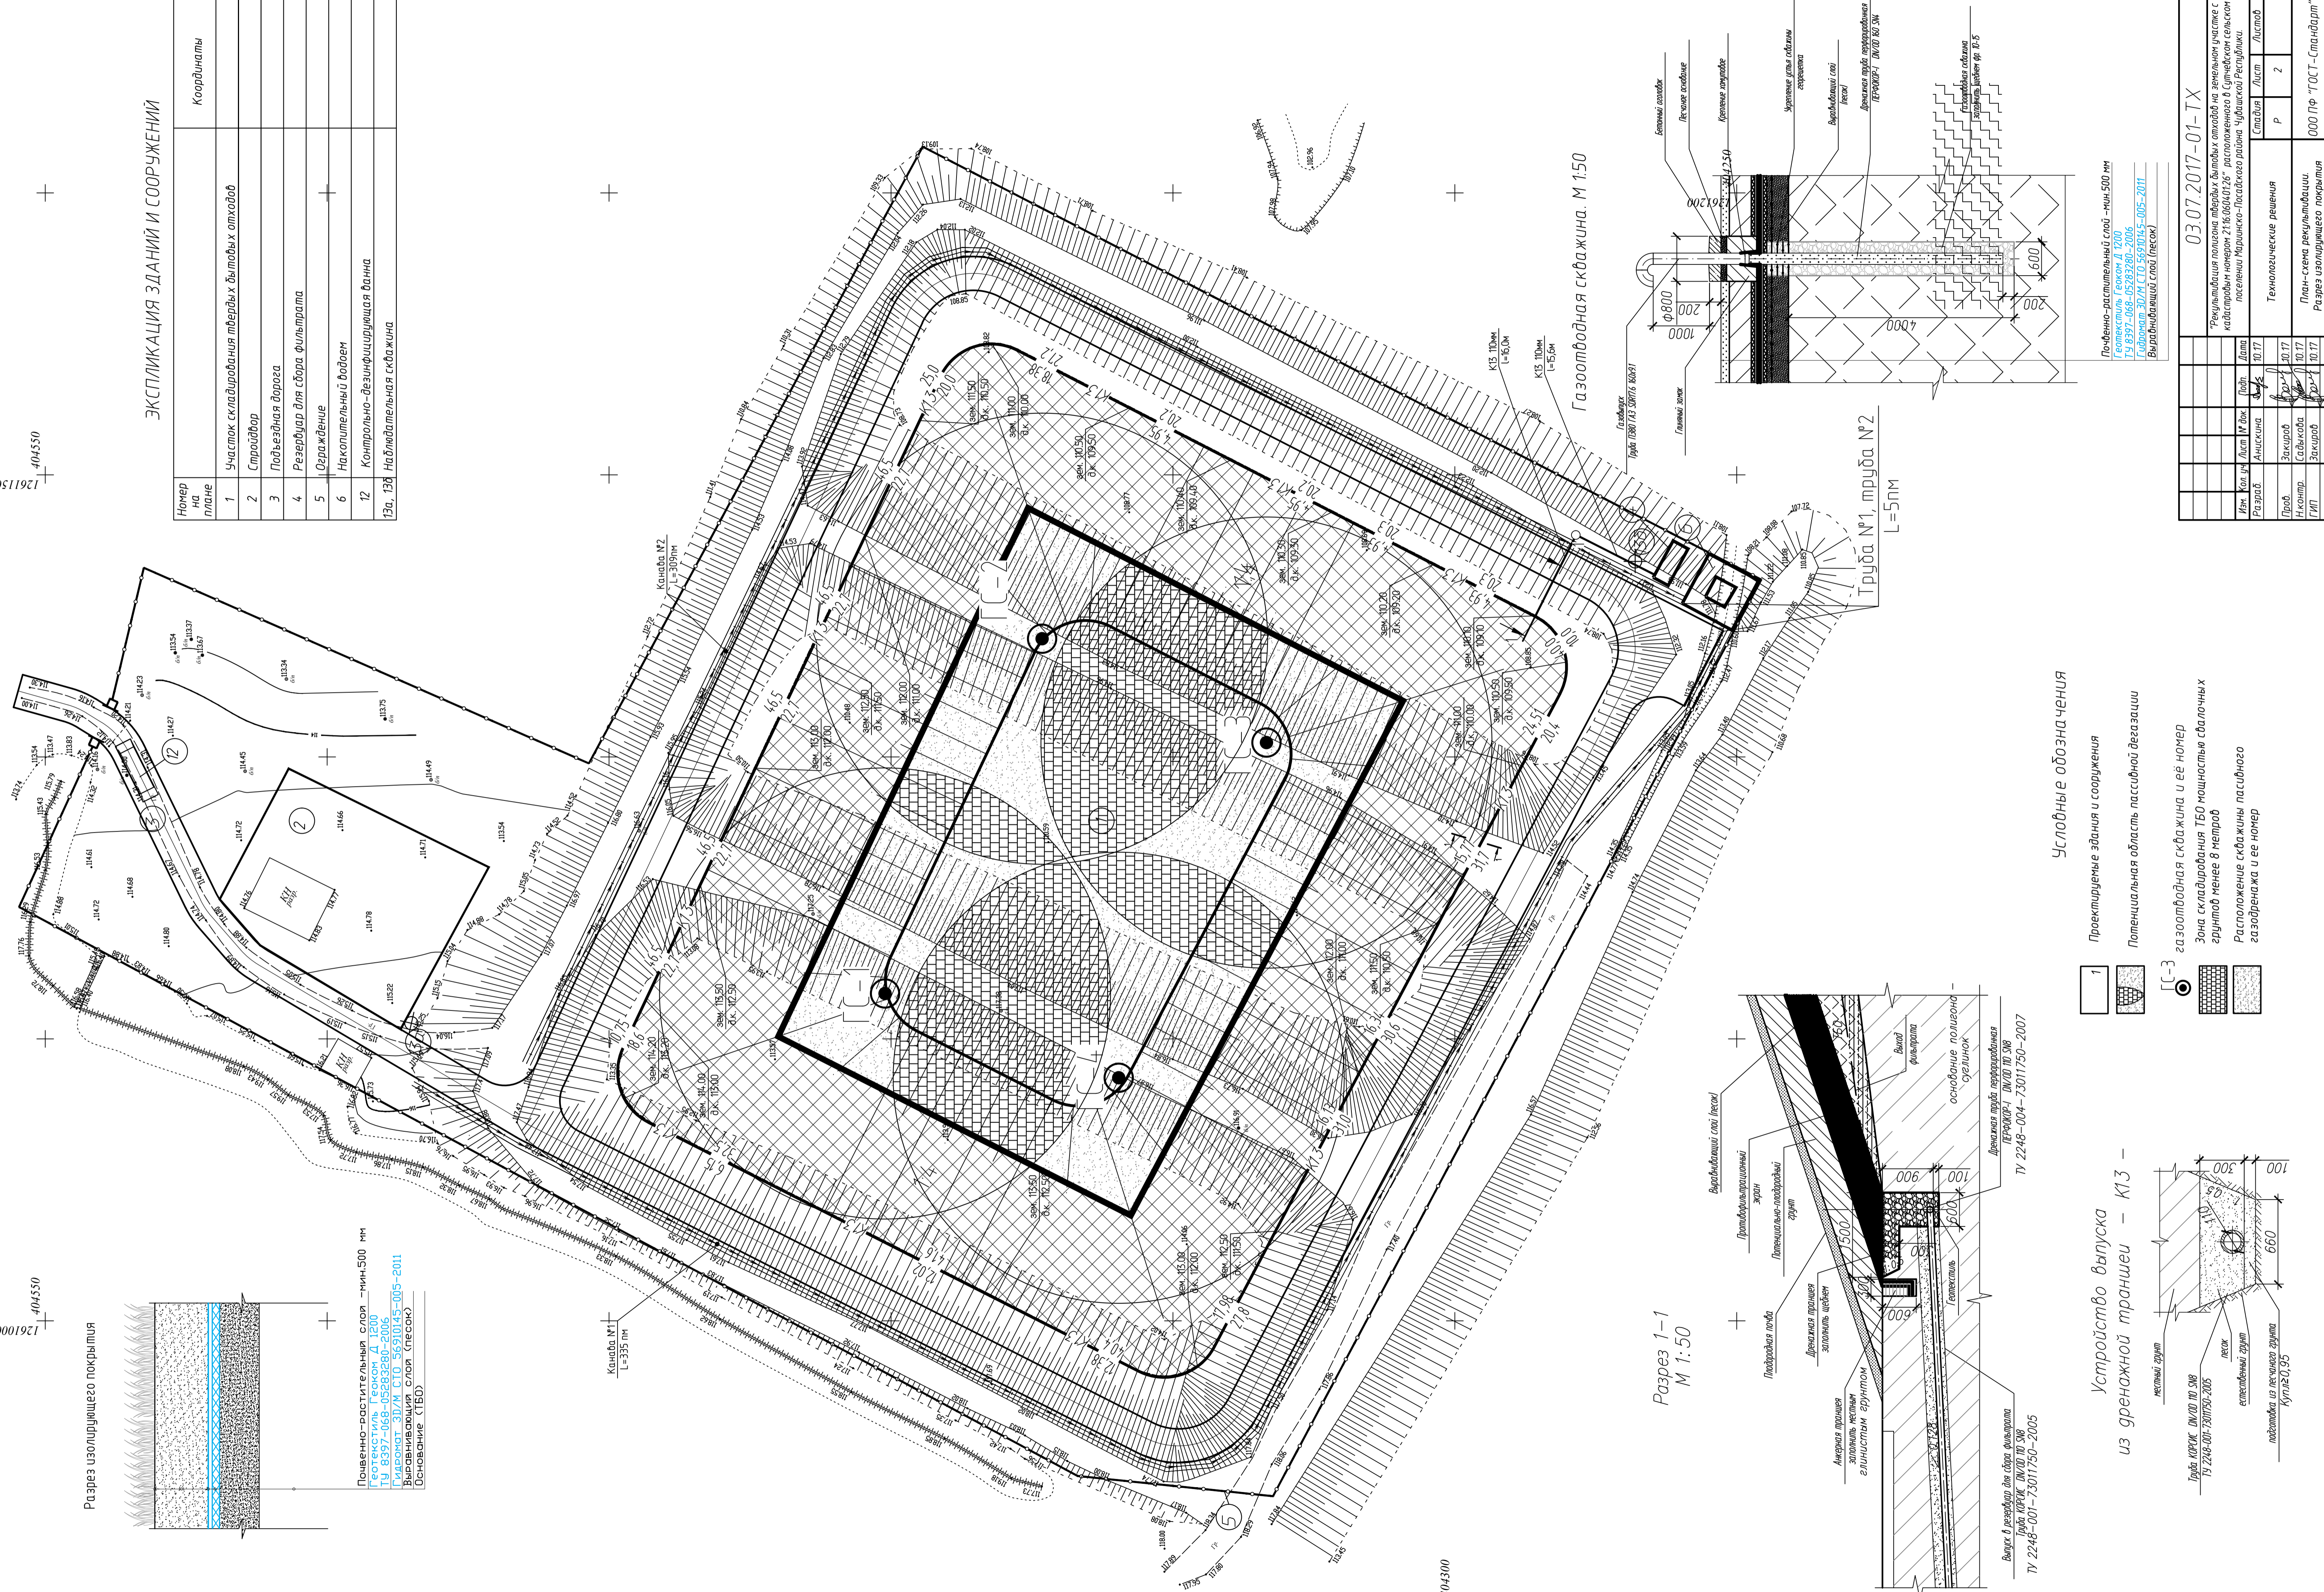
ЭКСПЛИКАЦИЯ ЗДАНИЙ И СООРУЖЕНИЙ

| Номер на плане | Наименование | Координаты |
|---|---|---|
| 1 | Участок складирования твердых бытовых отходов | |
| 2 | Стройдвор | |
| 3 | Подъездная дорога | |
| 4 | Резервуар для сбора фильтрата | |
| 5 | Ограждение | |
| 6 | Накопительный водоем | |
| 12 | Контрольно-дезинфицирующая ванна | |
| 13а, 13б | Наблюдательная скважина | |

Газоотводная скважина. М 1:50

Бетонный оголовок
Песчаное основание
Крепление хомутами
Укрепление устья скважины георешеткой
Выравнивающий слой (песок)
Дренажная труба перфорированная ПЕРФОКОР-I DN/OD 160 SN8
Газоотводная скважина заполнить щебнем фр. 10-15
Глиняный замок
Газоотвод Труба ПЭ80 ГАЗ SDR11 160х9,1
Ф800
200
1000
600
200
4000

Почвенно-растительный слой - мин.500 мм
Геотекстиль Геоком Д 1200
ТУ 8397-068-05283280-2006
Гидромат 3П/М СТО 56910145-005-2011
Выравнивающий слой (песок)

Труба №1, труба №2
L=5пм

К13 110мм L=16,0м
К13 110мм L=15,6м

Канава №2 L=309пм
Канава №1 L=335 пм

Условные обозначения
1 Проектируемые здания и сооружения
Потенциальная область пассивной дегазации
ГС-3 газоотводная скважина и ее номер
Зона складирования ТБО мощностью свалочных грунтов менее 8 метров
Расположение скважины пассивного газодренажа и ее номер

Разрез 1-1
М 1:50

Выравнивающий слой (песок)
Противофильтрационный экран
Потенциально-плодородный грунт
Плодородная почва
Дренажная траншея заполнить щебнем
Анкерная траншея заполнить местным глинистым грунтом
Выход фильтрата
основание полигона - суглинок
Дренажная труба перфорированная ПЕРФОКОР-I DN/OD 110 SN8 ТУ 2248-004-73011750-2007
Геотекстиль
Выпуск в резервуар для сбора фильтрата Труба КОРСИС DN/OD 110 SN8 ТУ 2248-001-73011750-2005
500
500
900
100
600
600

Устройство выпуска из дренажной траншеи - К13 -
местный грунт
Труба КОРСИС DN/OD 110 SN8 ТУ 2248-001-73011750-2005
песок
естественный грунт
подготовка из песчаного грунта Купл≥0,95
300
100
660

Разрез изолирующего покрытия
Почвенно-растительный слой - мин.500 мм
Геотекстиль Геоком Д 1200
ТУ 8397-068-05283280-2006
Гидромат 3П/М СТО 56910145-005-2011
Выравнивающий слой (песок)
Основание (ТБО)

404550
1261000
1261150
404300

03.07.2017-01-ТХ
"Рекультивация полигона твердых бытовых отходов на земельном участке с кадастровым номером 21:16:060401:26" расположенного в Сутчевском сельском поселении Мариинско-Посадского района Чувашской Республики
Изм. | Кол.уч | Лист | № док. | Подп. | Дата
Разраб. | Анискина | 10.17
Пров. | Закиров | 10.17
Н.контр. | Садыкова | 10.17
ГИП | Закиров | 10.17
Технологические решения
Стадия | Лист | Листов
Р | 2 |
План-схема рекультивации. Разрез изолирующего покрытия
ООО ПФ "ГОСТ-Стандарт"